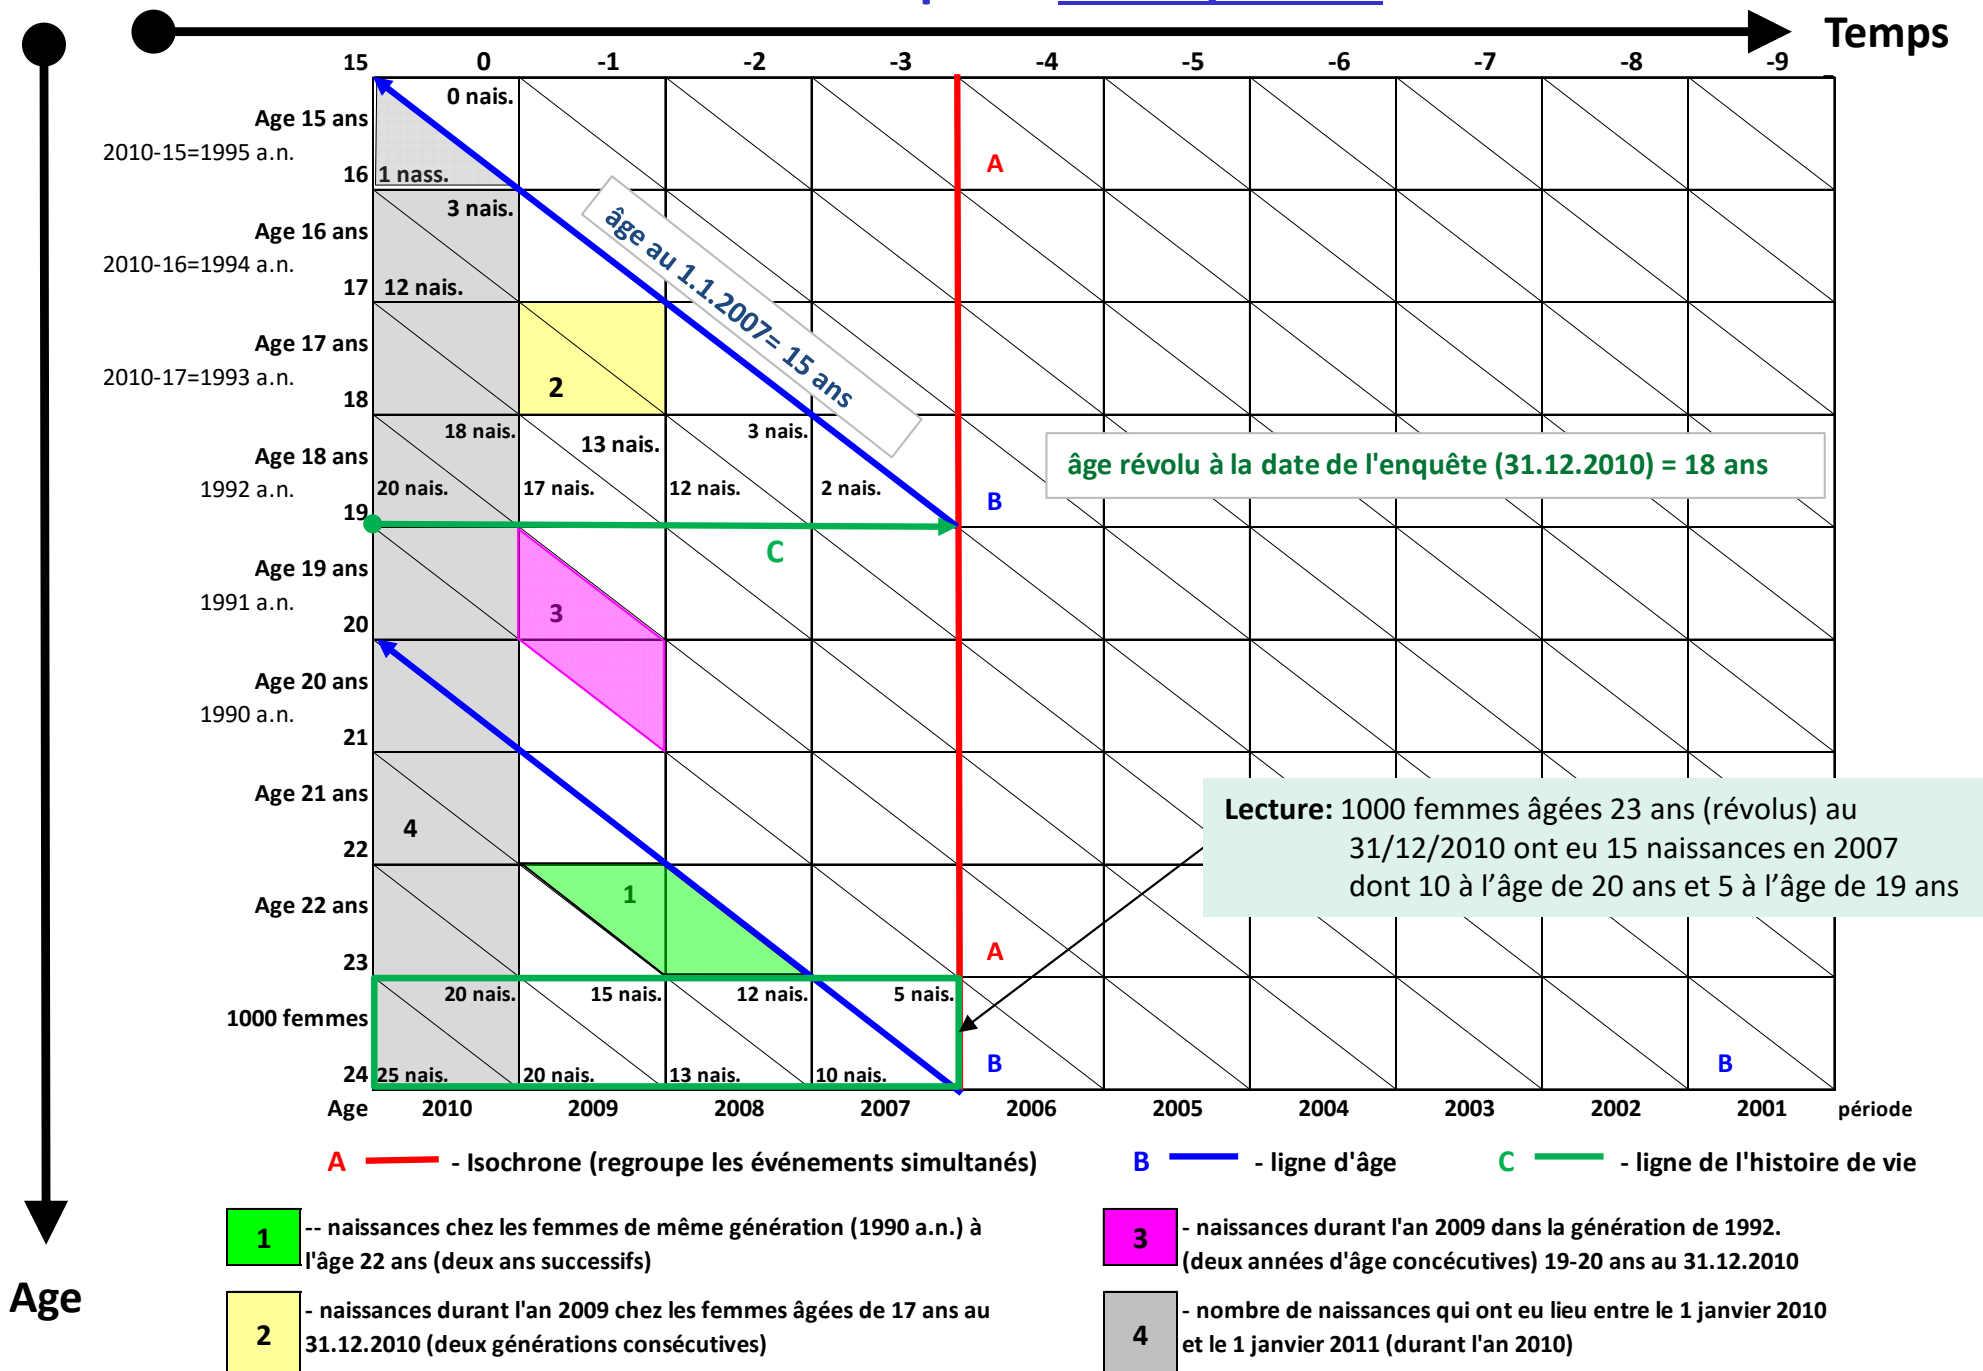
Temps

15 0 -1 -2 -3 -4 -5 -6 -7 -8 -9

0 nais.
Age 15 ans
2010-15=1995 a.n.
16 1 nass.
3 nais.
Age 16 ans
2010-16=1994 a.n.
17 12 nais.
Age 17 ans
2010-17=1993 a.n.
2
18
18 nais. 13 nais. 3 nais.
Age 18 ans
1992 a.n.
20 nais. 17 nais. 12 nais. 2 nais.
19
Age 19 ans
1991 a.n.
3
20
Age 20 ans
1990 a.n.
21
Age 21 ans
4
22
Age 22 ans
1
23
20 nais. 15 nais. 12 nais. 5 nais.
1000 femmes
24 25 nais. 20 nais. 13 nais. 10 nais.

âge au 1.1.2007= 15 ans

A
B
C
A
B
B

âge révolu à la date de l'enquête (31.12.2010) = 18 ans

Lecture: 1000 femmes âgées 23 ans (révolus) au 31/12/2010 ont eu 15 naissances en 2007 dont 10 à l'âge de 20 ans et 5 à l'âge de 19 ans

Age 2010 2009 2008 2007 2006 2005 2004 2003 2002 2001 période

A - Isochrone (regroupe les événements simultanés) B - ligne d'âge C - ligne de l'histoire de vie

1 -- naissances chez les femmes de même génération (1990 a.n.) à l'âge 22 ans (deux ans successifs)

3 - naissances durant l'an 2009 dans la génération de 1992. (deux années d'âge concécutives) 19-20 ans au 31.12.2010

2 - naissances durant l'an 2009 chez les femmes âgées de 17 ans au 31.12.2010 (deux générations consécutives)

4 - nombre de naissances qui ont eu lieu entre le 1 janvier 2010 et le 1 janvier 2011 (durant l'an 2010)

Age